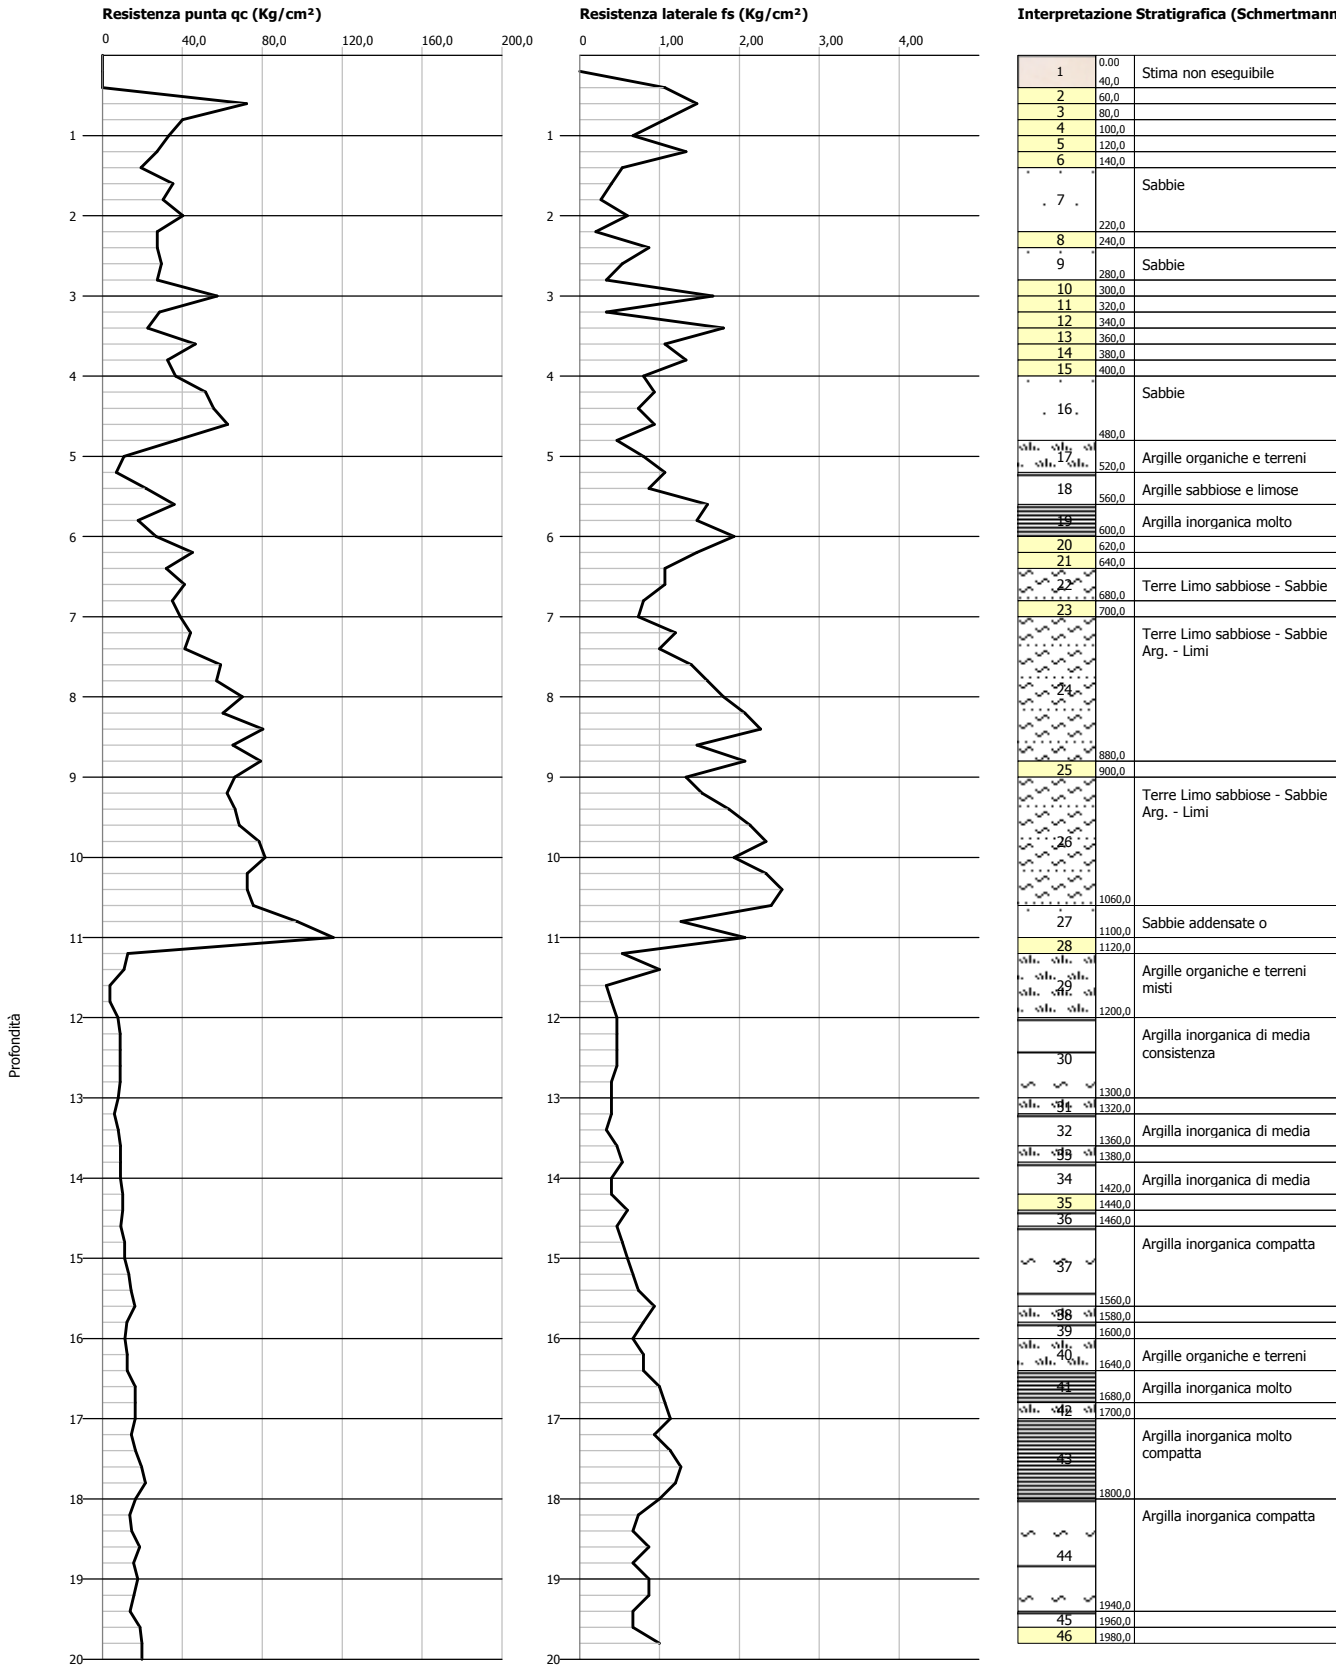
Resistenza punta qc (Kg/cm²)

0 40,0 80,0 120,0 160,0 200,0

1 2 3 4 5 6 7 8 9 10 11 12 13 14 15 16 17 18 19 20

Profondità

Resistenza laterale fs (Kg/cm²)

0 1,00 2,00 3,00 4,00

1 2 3 4 5 6 7 8 9 10 11 12 13 14 15 16 17 18 19 20

Interpretazione Stratigrafica (Schmertmann

| Strato | Profondità | Descrizione |
|---|---|---|
| 1 | 0.00 40,0 | Stima non eseguibile |
| 2 | 60,0 | |
| 3 | 80,0 | |
| 4 | 100,0 | |
| 5 | 120,0 | |
| 6 | 140,0 | |
| 7 | 220,0 | Sabbie |
| 8 | 240,0 | |
| 9 | 280,0 | Sabbie |
| 10 | 300,0 | |
| 11 | 320,0 | |
| 12 | 340,0 | |
| 13 | 360,0 | |
| 14 | 380,0 | |
| 15 | 400,0 | |
| 16 | 480,0 | Sabbie |
| 17 | 520,0 | Argille organiche e terreni |
| 18 | 560,0 | Argille sabbiose e limose |
| 19 | 600,0 | Argilla inorganica molto |
| 20 | 620,0 | |
| 21 | 640,0 | |
| 22 | 680,0 | Terre Limo sabbiose - Sabbie |
| 23 | 700,0 | |
| 24 | 880,0 | Terre Limo sabbiose - Sabbie Arg. - Limi |
| 25 | 900,0 | |
| 26 | 1060,0 | Terre Limo sabbiose - Sabbie Arg. - Limi |
| 27 | 1100,0 | Sabbie addensate o |
| 28 | 1120,0 | |
| 29 | 1200,0 | Argille organiche e terreni misti |
| 30 | 1300,0 | Argilla inorganica di media consistenza |
| 31 | 1320,0 | |
| 32 | 1360,0 | Argilla inorganica di media |
| 33 | 1380,0 | |
| 34 | 1420,0 | Argilla inorganica di media |
| 35 | 1440,0 | |
| 36 | 1460,0 | |
| 37 | 1560,0 | Argilla inorganica compatta |
| 38 | 1580,0 | |
| 39 | 1600,0 | |
| 40 | 1640,0 | Argille organiche e terreni |
| 41 | 1680,0 | Argilla inorganica molto |
| 42 | 1700,0 | |
| 43 | 1800,0 | Argilla inorganica molto compatta |
| 44 | 1940,0 | Argilla inorganica compatta |
| 45 | 1960,0 | |
| 46 | 1980,0 | |